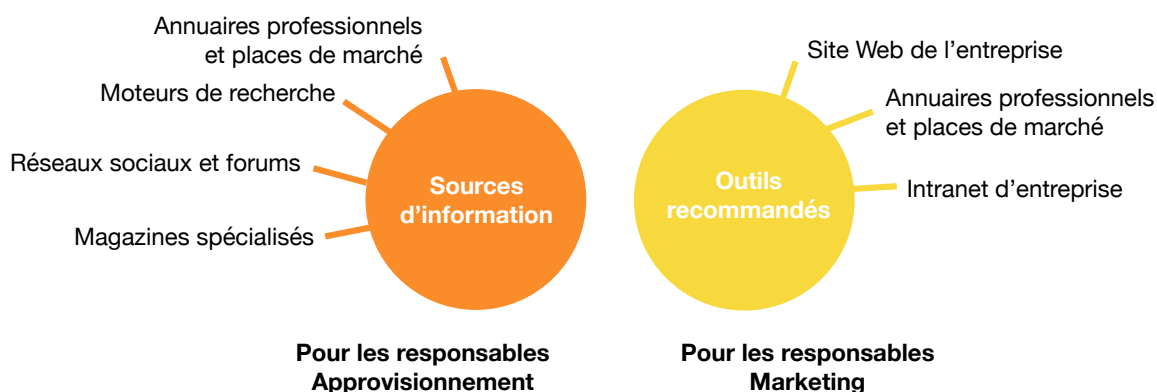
Annuaires professionnels et places de marché

Moteurs de recherche

Réseaux sociaux et forums

Magazines spécialisés

Sources d'information

Pour les responsables Approvisionnement

Site Web de l'entreprise

Annuaires professionnels et places de marché

Intranet d'entreprise

Outils recommandés

Pour les responsables Marketing